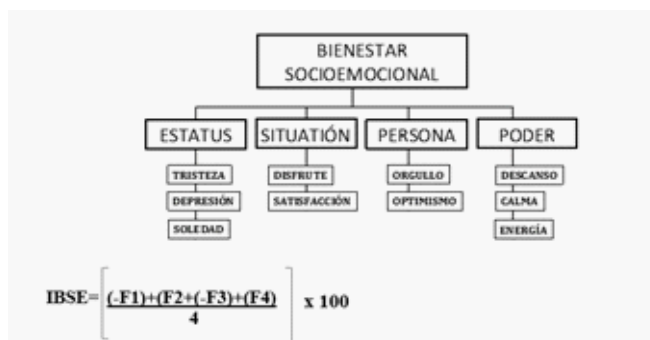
BIENESTAR SOCIOEMOCIONAL

ESTATUS

TRISTEZA

DEPRESIÓN

SOLEDAD

SITUATIÓN

DISFRUTE

SATISFACCIÓN

PERSONA

ORGULLO

OPTIMISMO

PODER

DESCANSO

CALMA

ENERGÍA

IBSE= $\left[ \frac{(-F1)+(F2+(-F3)+(F4)}{4} \right]$ x 100